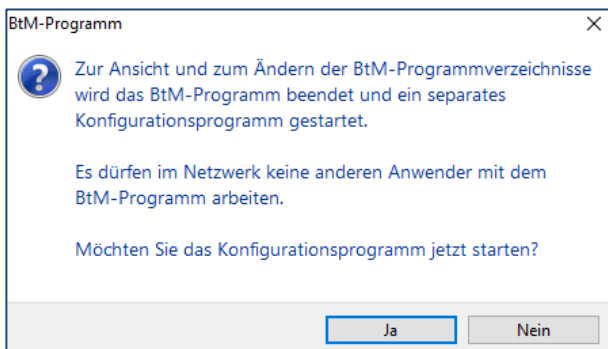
BtM-Programm

Zur Ansicht und zum Ändern der BtM-Programmverzeichnisse wird das BtM-Programm beendet und ein separates Konfigurationsprogramm gestartet.

Es dürfen im Netzwerk keine anderen Anwender mit dem BtM-Programm arbeiten.

Möchten Sie das Konfigurationsprogramm jetzt starten?

Ja

Nein